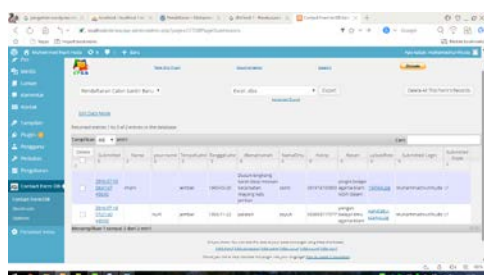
Pendaftaran Calon Santri Baru ▾

Excel .xlsx ▾

Export

Delete All This Form Records

Edit Data Name

Returned entries: 1 to 2 of 2 entries in the database

Tampilkan 10 ▾ entri

Cari:

| Delete | Submitted | Nama | Jenis kelamin | Tempat lahir | Tanggal lahir | Alamat rumah | Nama Ayah | Nomor | Alasan | Lampiran | Submitted Login | Submitted From |
|---|---|---|---|---|---|---|---|---|---|---|---|---|
| ☐ | 2019-07-19 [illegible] | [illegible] | | jember | 1993-11-21 | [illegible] | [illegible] | 081916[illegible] | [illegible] | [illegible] | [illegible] | |
| ☐ | 2019-07-19 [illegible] | | | jember | 1993-11-21 | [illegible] | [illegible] | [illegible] | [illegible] | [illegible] | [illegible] | |

Menampilkan 1 sampai 2 dari 2 entri